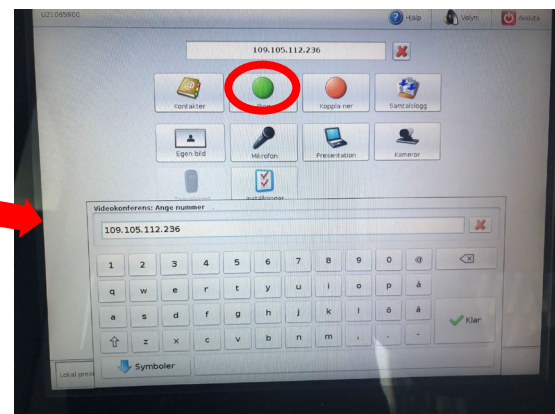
UZ1065800

Hjälp Volym Avsluta

109.105.112.236

Kontakter

Koppla ner

Samtalslogg

Egen bild

Mikrofon

Presentation

Kameror

Inställningar

Videokonferens: Ange nummer

109.105.112.236

1 2 3 4 5 6 7 8 9 0 @

q w e r t y u i o p å

a s d f g h j k l ö ä

z x c v b n m , . -

Klar

Symboler

Lokal presε